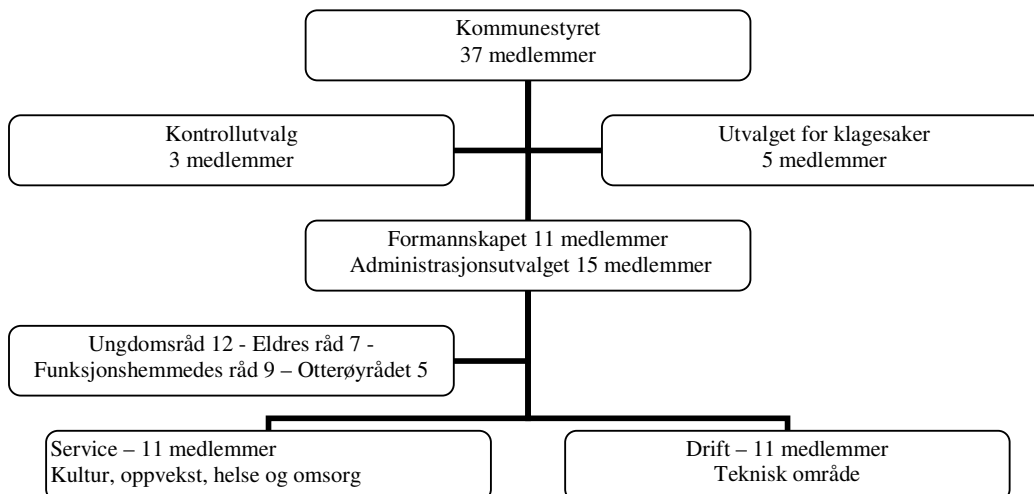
Kommunestyret
37 medlemmer

Kontrollutvalg
3 medlemmer

Utvalget for klagesaker
5 medlemmer

Formannskapet 11 medlemmer
Administrasjonsutvalget 15 medlemmer

Ungdomsråd 12 - Eldres råd 7 - Funksjonshemmedes råd 9 – Otterøyrådet 5

Service – 11 medlemmer
Kultur, oppvekst, helse og omsorg

Drift – 11 medlemmer
Teknisk område